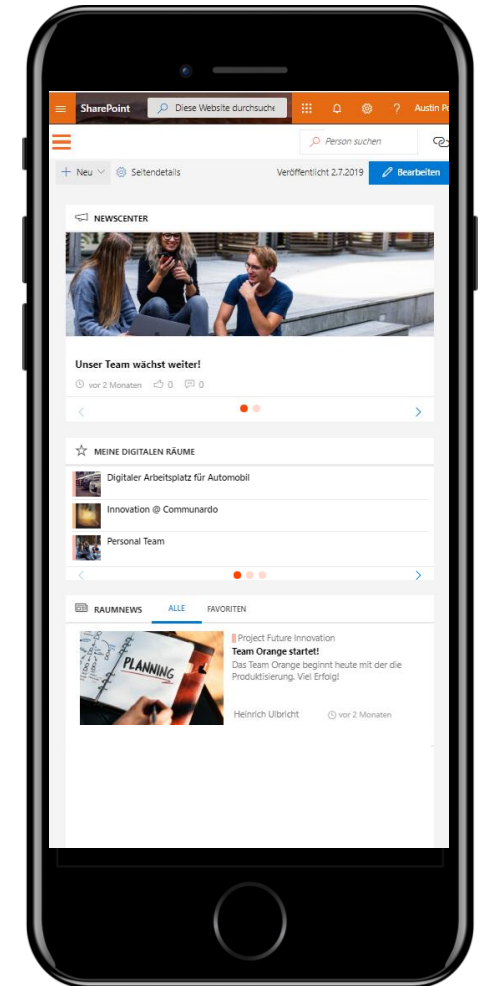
SharePoint Diese Website durchsuche ? Austin P

Person suchen

Neu Seitendetails Veröffentlicht 2.7.2019 Bearbeiten

NEWSCENTER

Unser Team wächst weiter!

vor 2 Monaten 0 0

MEINE DIGITALEN RÄUME

Digitaler Arbeitsplatz für Automobil

Innovation @ Communardo

Personal Team

RAUMNEWS ALLE FAVORITEN

PLANNING

Project Future Innovation

Team Orange startet!

Das Team Orange beginnt heute mit der die Produktisierung. Viel Erfolg!

Heinrich Ulbricht vor 2 Monaten